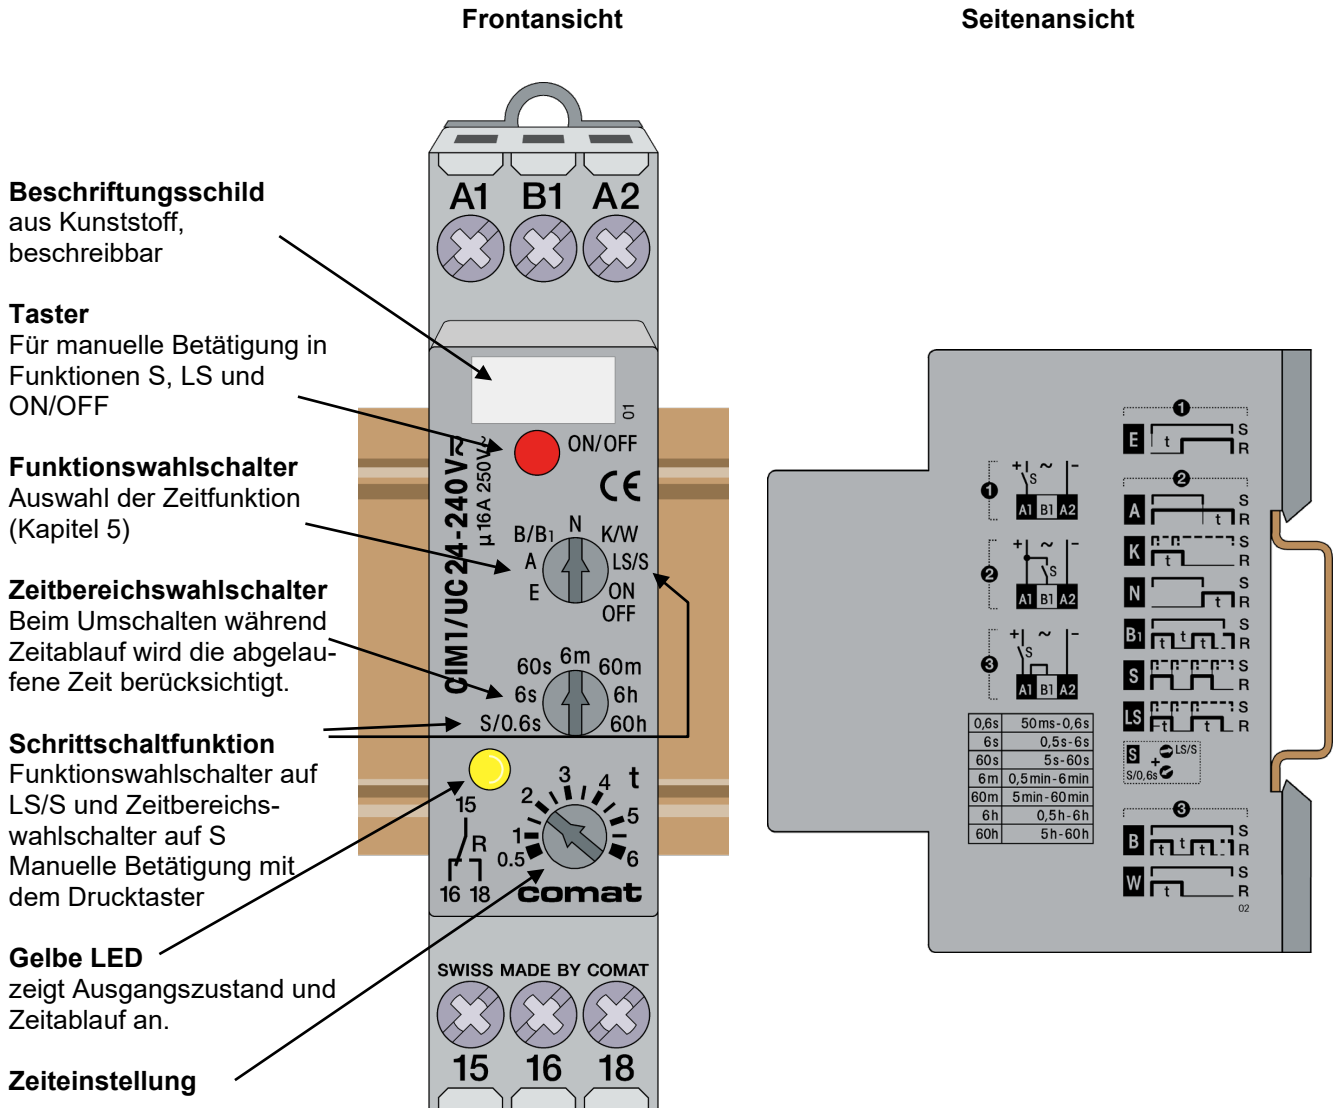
Frontansicht

Seitenansicht

Beschriftungsschild aus Kunststoff, beschreibbar

Taster
Für manuelle Betätigung in Funktionen S, LS und ON/OFF

Funktionswahlschalter
Auswahl der Zeitfunktion (Kapitel 5)

Zeitbereichswahlschalter
Beim Umschalten während Zeitablauf wird die abgelaufene Zeit berücksichtigt.

Schrittschaltfunktion
Funktionswahlschalter auf LS/S und Zeitbereichswahlschalter auf S
Manuelle Betätigung mit dem Drucktaster

Gelbe LED
zeigt Ausgangszustand und Zeitablauf an.

Zeiteinstellung

A1 B1 A2

01

ON/OFF

CIM1/UC 24-240V≂

µ 16A 250V~

CE

B/B1 N K/W
A LS/S
E ON
OFF

60s 6m 60m
6s 6h
S/0.6s 60h

15
R
16 18

3 4 t
2 5
1 6
0.5

comat

SWISS MADE BY COMAT

15 16 18

1
E t S R
2
A t S R
K t S R
N t S R
B1 t t S R
S S R
LS t t S R
3
B t t S R
W t S R
02

1 + S ~ -
A1 B1 A2
2 + S ~ -
A1 B1 A2
3 + S ~ -
A1 B1 A2

| 0,6s | 50ms-0,6s |
|---|---|
| 6s | 0,5s-6s |
| 60s | 5s-60s |
| 6m | 0,5min-6min |
| 60m | 5min-60min |
| 6h | 0,5h-6h |
| 60h | 5h-60h |

S + LS/S
S/0,6s